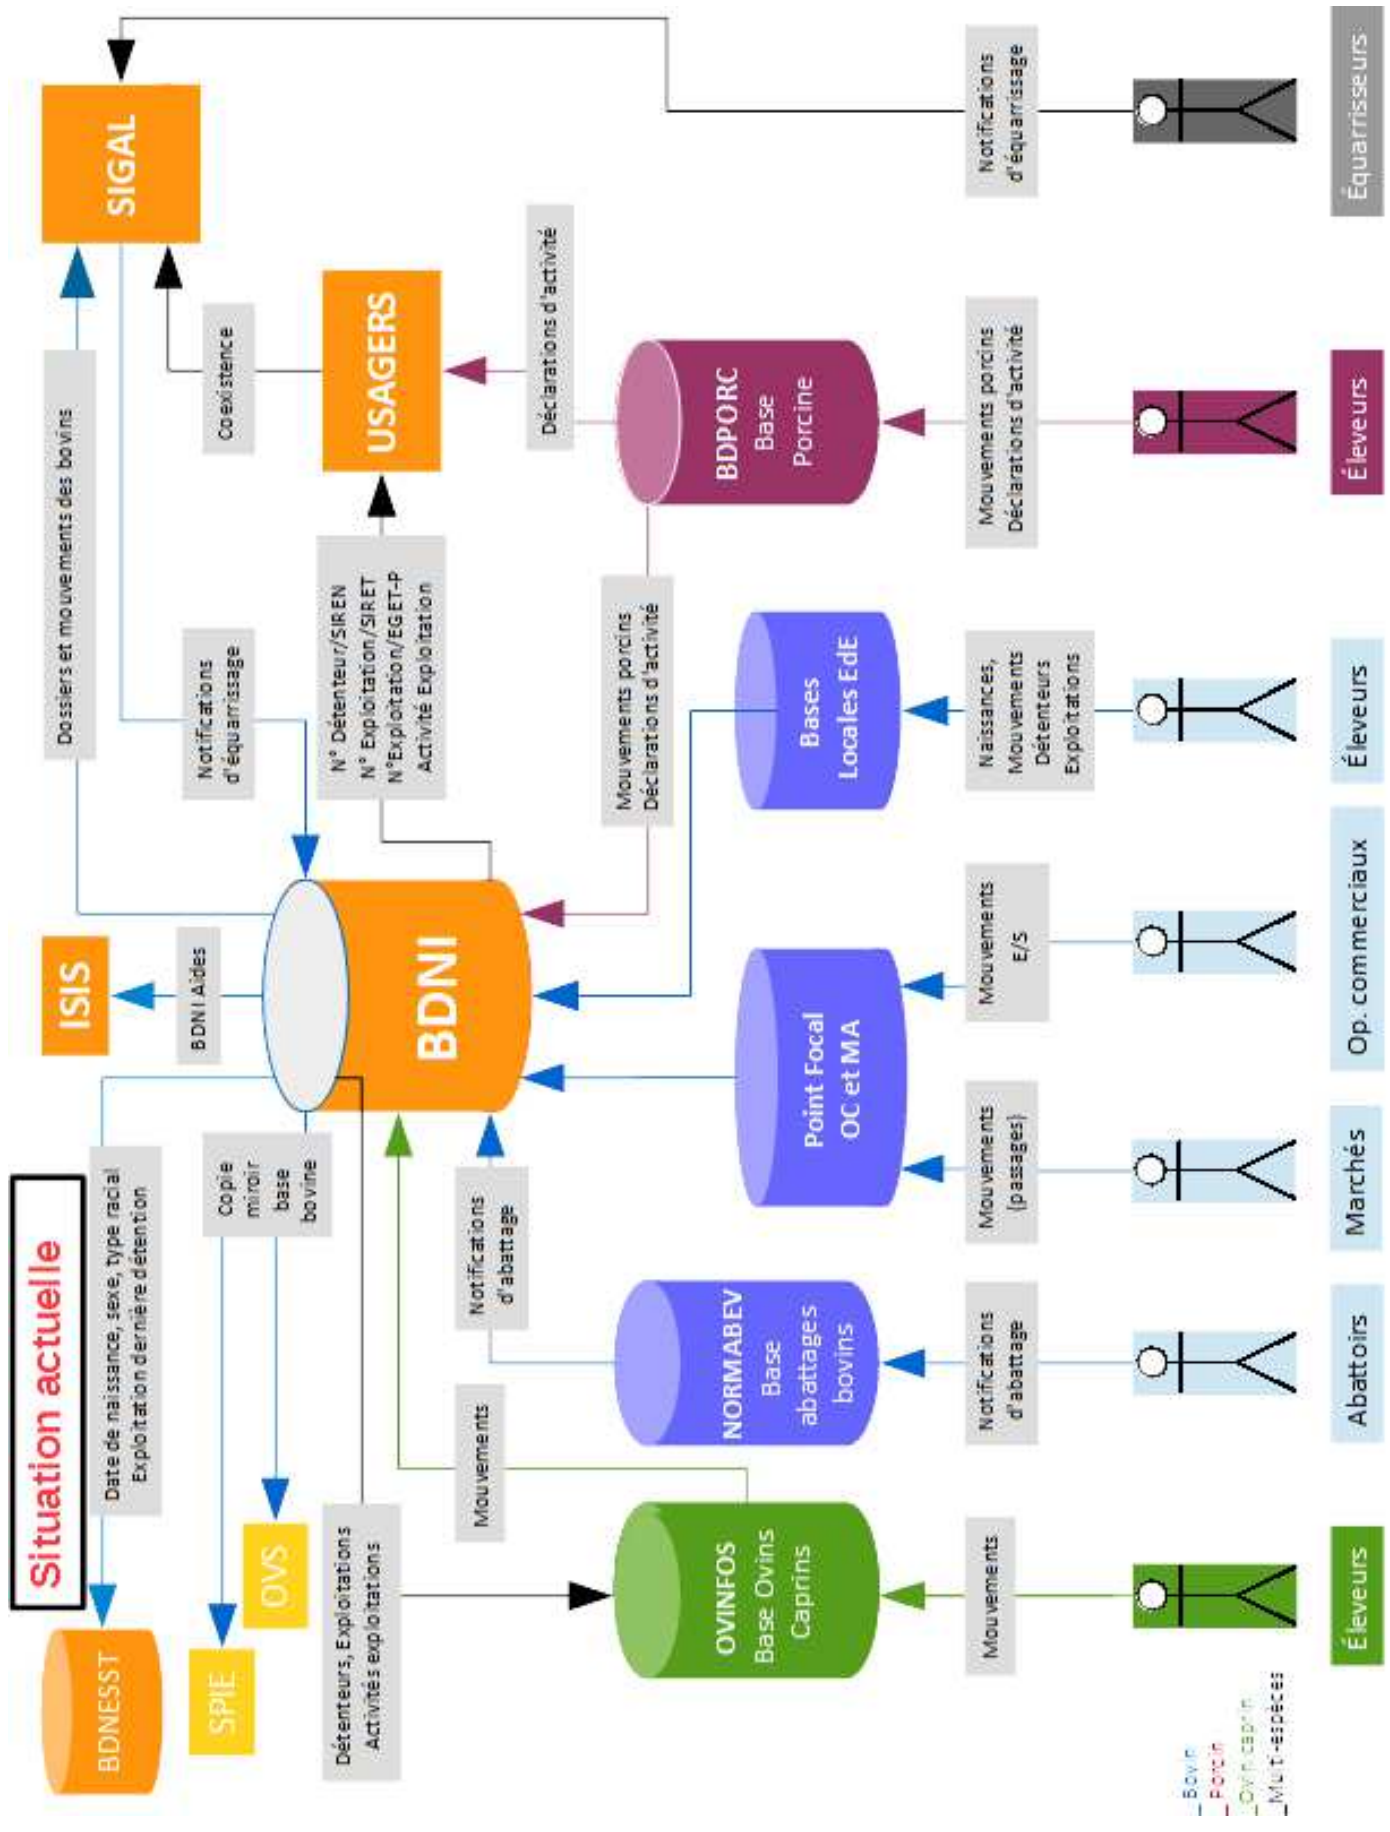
Situation actuelle

SIGAL

ISIS

BDNESST

SPIE

OVS

BDNI

USAGERS

BDPORC
Base
Porcine

Bases
Locales EdE

Point Focal
OC et MA

NORMABEV
Base
abattages
bovins

OVINFOS
Base Ovins
Caprins

Notifications d'équarrissage

Déclarations d'activité

Coexistence

Dossiers et mouvements des bovins

Notifications d'équarrissage

N° Détenteur/SIREN
N° Exploitation/SIRET
N°Exploitation/EGET-P
Activité Exploitation

Mouvements porcins
Déclarations d'activité

Mouvements porcins
Déclarations d'activité

Naissances,
Mouvements
Détenteurs
Exploitations

Mouvements
E/S

Mouvements
(passages)

Notifications
d'abattage

Notifications
d'abattage

BDNI Aides

Copie
miroir
base
bovine

Date de naissance, sexe, type racial
Exploitation dernière détention

Détenteurs, Exploitations
Activités exploitations

Mouvements

Mouvements

Équarrisseurs

Éleveurs

Éleveurs

Op. commerciaux

Marchés

Abattoirs

Éleveurs

_Bovin
_Porcin
_Ovin caprin
_Multi-espèces